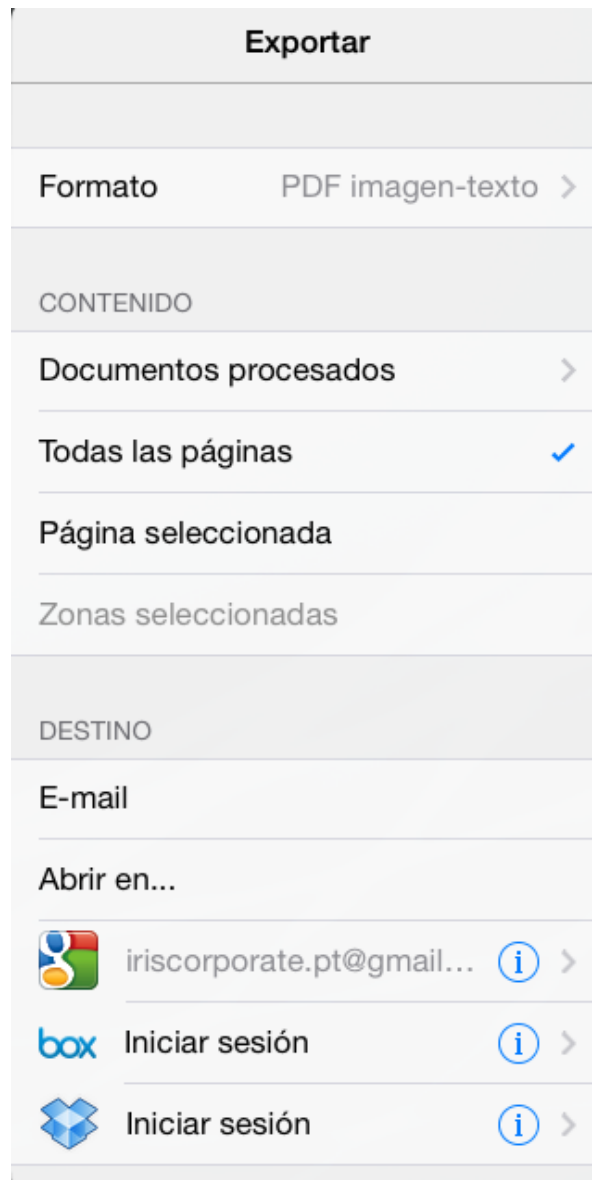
Exportar

Formato PDF imagen-texto

CONTENIDO

Documentos procesados

Todas las páginas

Página seleccionada

Zonas seleccionadas

DESTINO

E-mail

Abrir en...

iriscorporate.pt@gmail...

box Iniciar sesión

Iniciar sesión